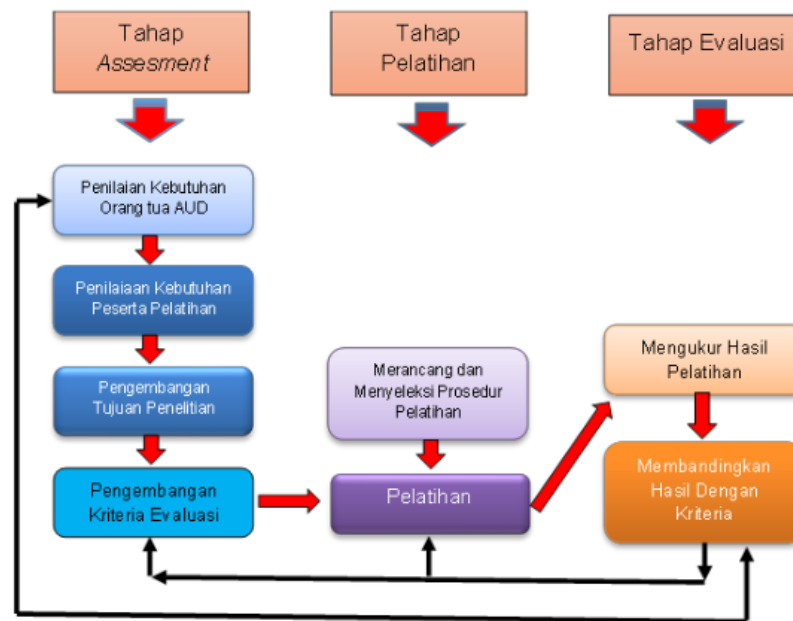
Tahap *Assesment*

Tahap Pelatihan

Tahap Evaluasi

Penilaian Kebutuhan Orang tua AUD

Penilaiaan Kebutuhan Peserta Pelatihan

Pengembangan Tujuan Penelitian

Pengembangan Kriteria Evaluasi

Merancang dan Menyeleksi Prosedur Pelatihan

Pelatihan

Mengukur Hasil Pelatihan

Membandingkan Hasil Dengan Kriteria